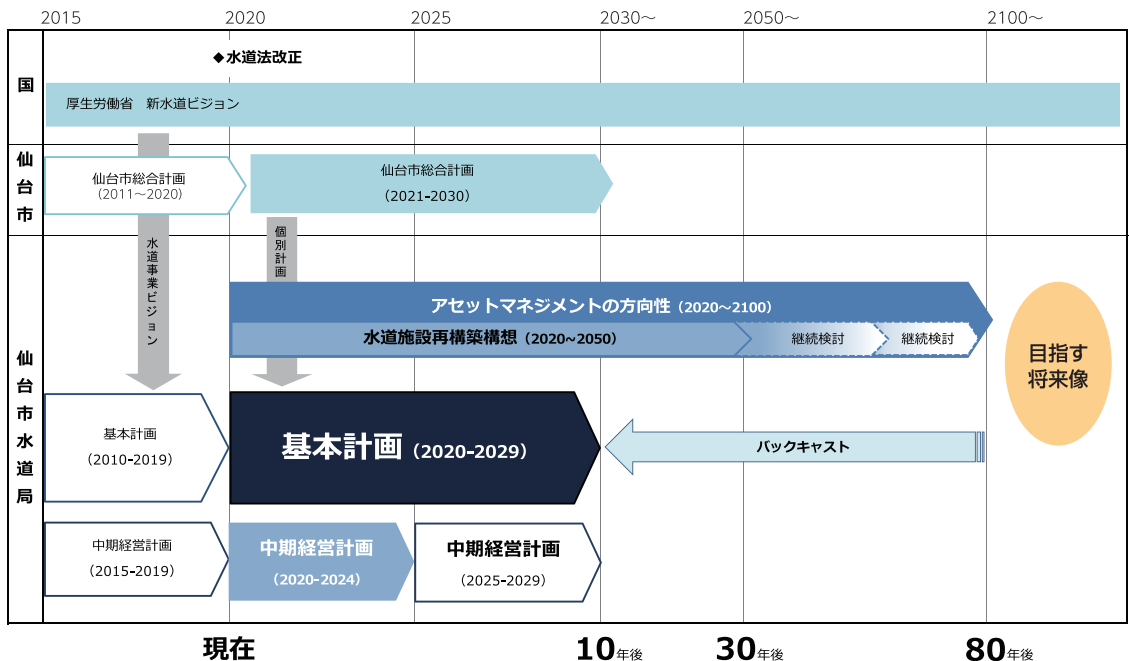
2015 2020 2025 2030～ 2050～ 2100～

国

◆水道法改正

厚生労働省　新水道ビジョン

仙台市

仙台市総合計画
（2011～2020）

仙台市総合計画
（2021-2030）

仙台市水道局

水道事業ビジョン

個別計画

アセットマネジメントの方向性（2020～2100）

水施設再構築構想（2020~2050）

継続検討

継続検討

目指す将来像

基本計画
（2010-2019）

基本計画（2020-2029）

バックキャスト

中期経営計画
（2015-2019）

中期経営計画
（2020-2024）

中期経営計画
（2025-2029）

現在

10年後

30年後

80年後